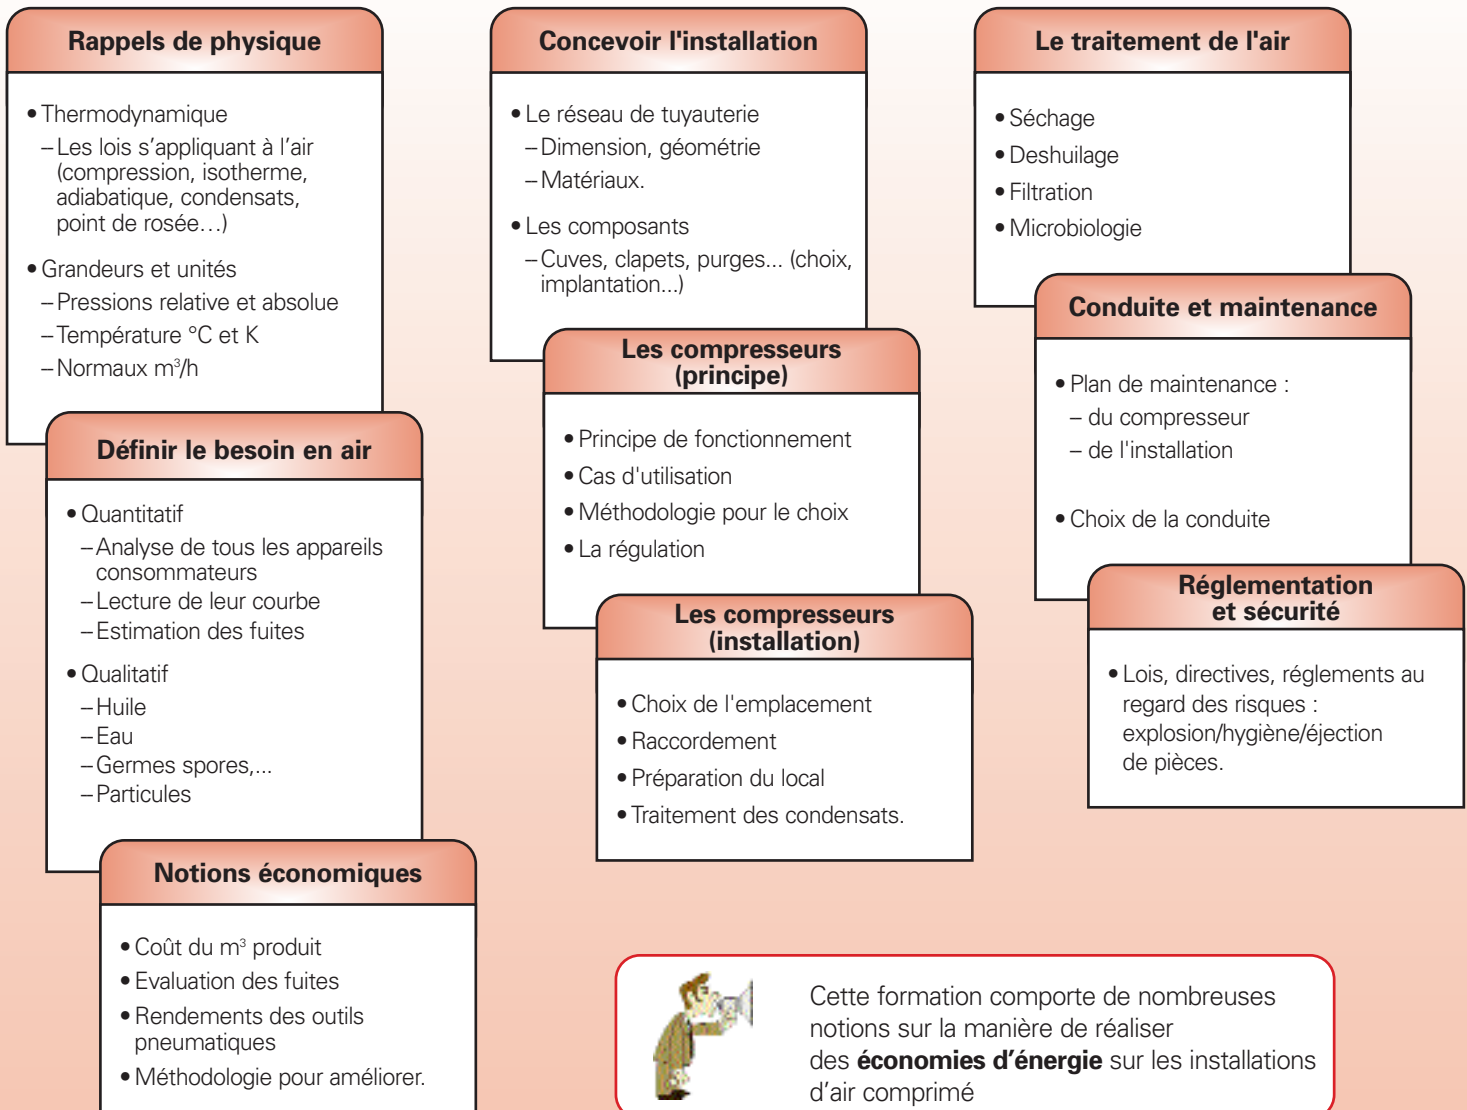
Rappels de physique

• Thermodynamique
– Les lois s'appliquant à l'air (compression, isotherme, adiabatique, condensats, point de rosée…)

• Grandeurs et unités
– Pressions relative et absolue
– Température °C et K
– Normaux $m^3/h$

Définir le besoin en air

• Quantitatif
– Analyse de tous les appareils consommateurs
– Lecture de leur courbe
– Estimation des fuites

• Qualitatif
– Huile
– Eau
– Germes spores,...
– Particules

Notions économiques

• Coût du $m^3$ produit
• Evaluation des fuites
• Rendements des outils pneumatiques
• Méthodologie pour améliorer.

Concevoir l'installation

• Le réseau de tuyauterie
– Dimension, géométrie
– Matériaux.

• Les composants
– Cuves, clapets, purges... (choix, implantation...)

Les compresseurs (principe)

• Principe de fonctionnement
• Cas d'utilisation
• Méthodologie pour le choix
• La régulation

Les compresseurs (installation)

• Choix de l'emplacement
• Raccordement
• Préparation du local
• Traitement des condensats.

Le traitement de l'air

• Séchage
• Deshuilage
• Filtration
• Microbiologie

Conduite et maintenance

• Plan de maintenance :
– du compresseur
– de l'installation

• Choix de la conduite

Réglementation et sécurité

• Lois, directives, réglements au regard des risques : explosion/hygiène/éjection de pièces.

Cette formation comporte de nombreuses notions sur la manière de réaliser des **économies d'énergie** sur les installations d'air comprimé